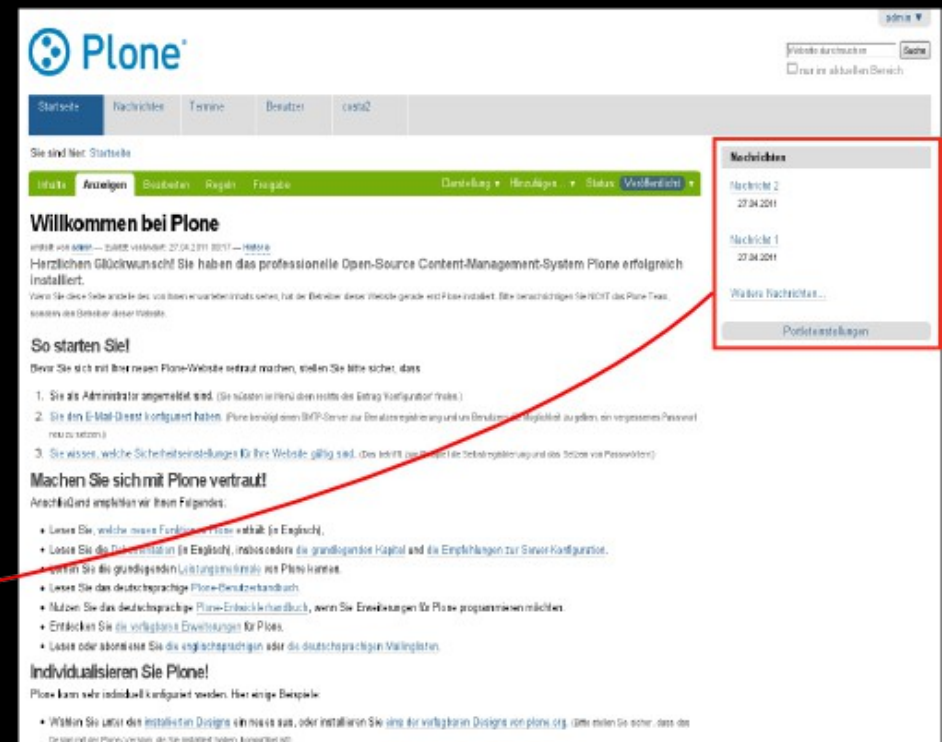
admin ▼

Plone

Website durchsuchen Suche
nur im aktuellen Bereich

Startseite Nachrichten Termine Benutzer costa2

Sie sind hier: Startseite

Inhalte Anzeigen Bearbeiten Regeln Freigabe Darstellung ▼ Hinzufügen... ▼ Status: Veröffentlicht ▼

Willkommen bei Plone

erstellt von admin — zuletzt verändert: 27.04.2011 00:17 — Historie

Herzlichen Glückwunsch! Sie haben das professionelle Open-Source Content-Management-System Plone erfolgreich installiert.

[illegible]

So starten Sie!

Bevor Sie sich mit Ihrer neuen Plone-Website vertraut machen, stellen Sie bitte sicher, dass

1. Sie als Administrator angemeldet sind. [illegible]
2. Sie den E-Mail-Dienst konfiguriert haben. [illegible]
3. Sie wissen, welche Sicherheitseinstellungen für Ihre Website gültig sind. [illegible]

Machen Sie sich mit Plone vertraut!

Anschließend empfehlen wir Ihnen Folgendes:

• Lesen Sie, welche neuen Funktionen Plone enthält (in Englisch),
• Lesen Sie die Dokumentation (in Englisch), insbesondere die grundlegenden Kapitel und die Empfehlungen zur Server Konfiguration.
• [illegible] Sie die grundlegenden Leistungsmerkmale von Plone kennen.
• Lesen Sie das deutschsprachige Plone-Benutzerhandbuch.
• Nutzen Sie das deutschsprachige Plone-Entwicklerhandbuch, wenn Sie Erweiterungen für Plone programmieren möchten.
• Entdecken Sie die verfügbaren Erweiterungen für Plone.
• Lesen oder abonnieren Sie die englischsprachigen oder die deutschsprachigen Mailinglisten.

Individualisieren Sie Plone!

Plone kann sehr individuell konfiguriert werden. Hier einige Beispiele:

• Wählen Sie unter den installierten Designs ein neues aus, oder installieren Sie eins der verfügbaren Designs von plone.org. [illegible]

Nachrichten

Nachricht 2
27.04.2011

Nachricht 1
27.04.2011

Weitere Nachrichten...

Portleteinstellungen